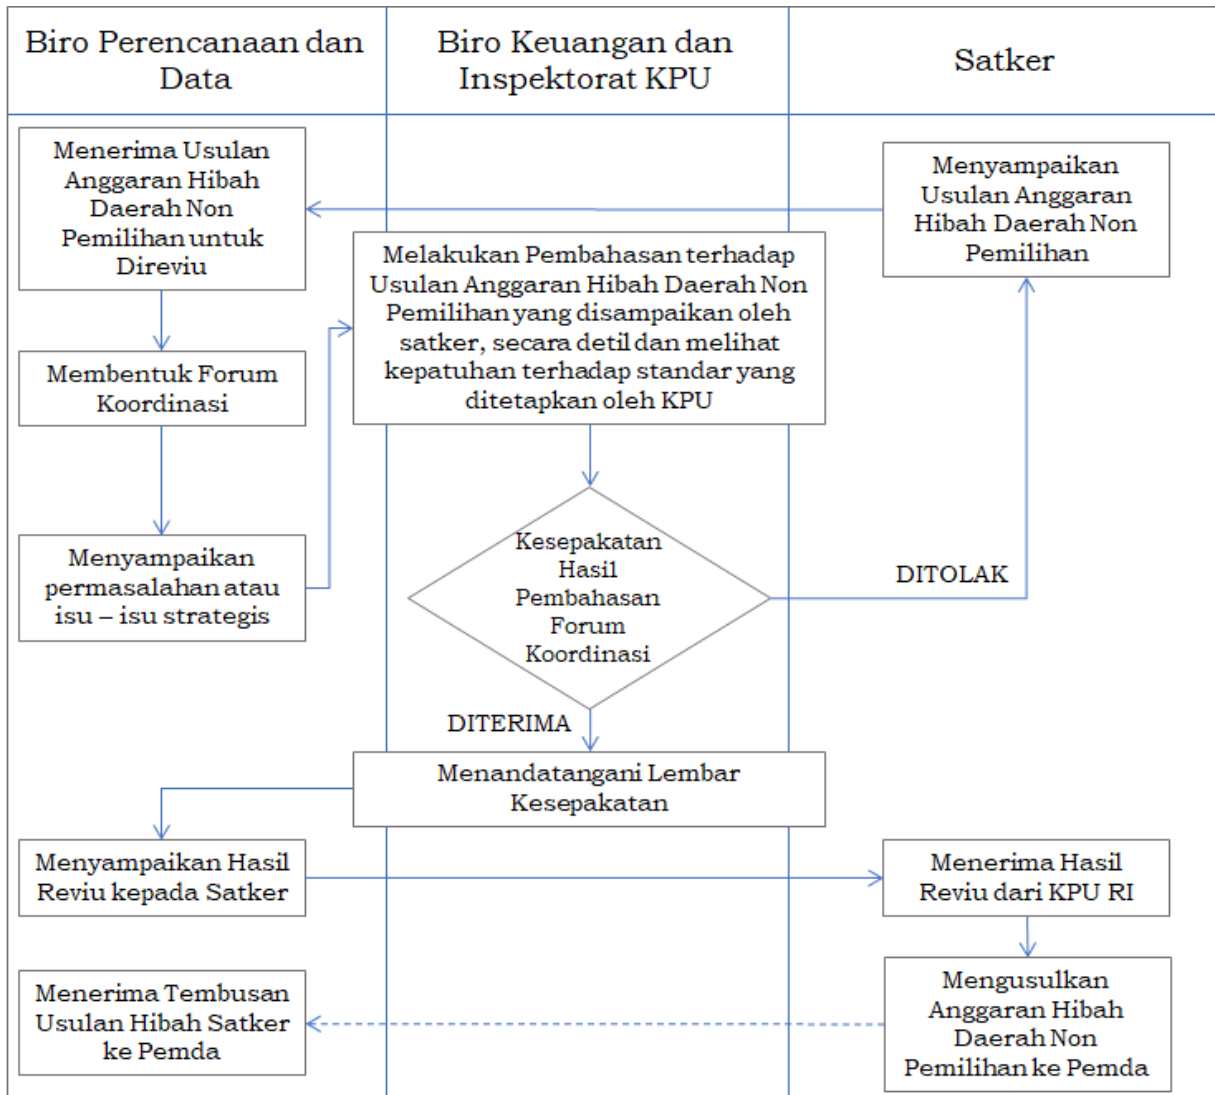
| Biro Perencanaan dan Data | Biro Keuangan dan Inspektorat KPU | Satker |
|---|---|---|

Menerima Usulan Anggaran Hibah Daerah Non Pemilihan untuk Direviu

Menyampaikan Usulan Anggaran Hibah Daerah Non Pemilihan

Melakukan Pembahasan terhadap Usulan Anggaran Hibah Daerah Non Pemilihan yang disampaikan oleh satker, secara detil dan melihat kepatuhan terhadap standar yang ditetapkan oleh KPU

Membentuk Forum Koordinasi

Menyampaikan permasalahan atau isu – isu strategis

Kesepakatan Hasil Pembahasan Forum Koordinasi

DITOLAK

DITERIMA

Menandatangani Lembar Kesepakatan

Menyampaikan Hasil Reviu kepada Satker

Menerima Hasil Reviu dari KPU RI

Menerima Tembusan Usulan Hibah Satker ke Pemda

Mengusulkan Anggaran Hibah Daerah Non Pemilihan ke Pemda